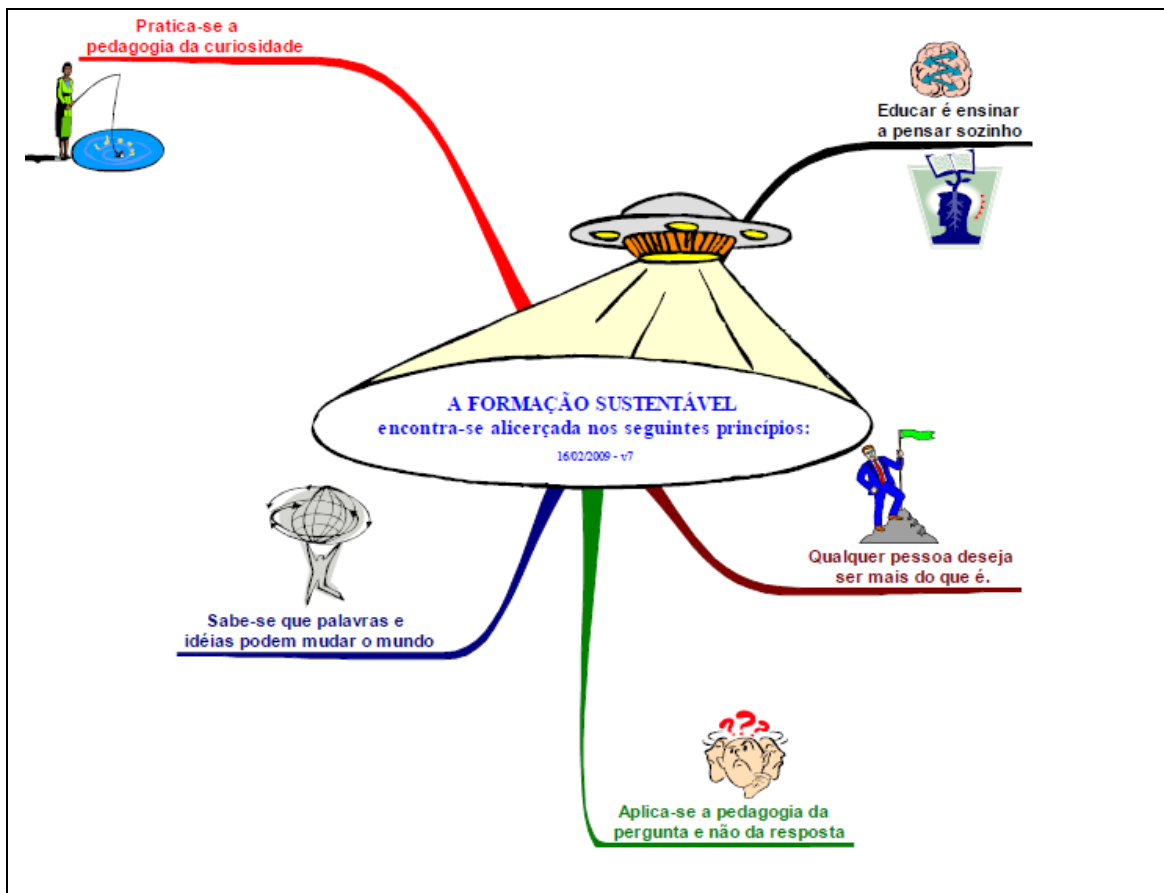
A FORMAÇÃO SUSTENTÁVEL
encontra-se alicerçada nos seguintes princípios:
16/02/2009 - v7

Pratica-se a pedagogia da curiosidade

Educar é ensinar a pensar sozinho

Qualquer pessoa deseja ser mais do que é.

Aplica-se a pedagogia da pergunta e não da resposta

Sabe-se que palavras e idéias podem mudar o mundo